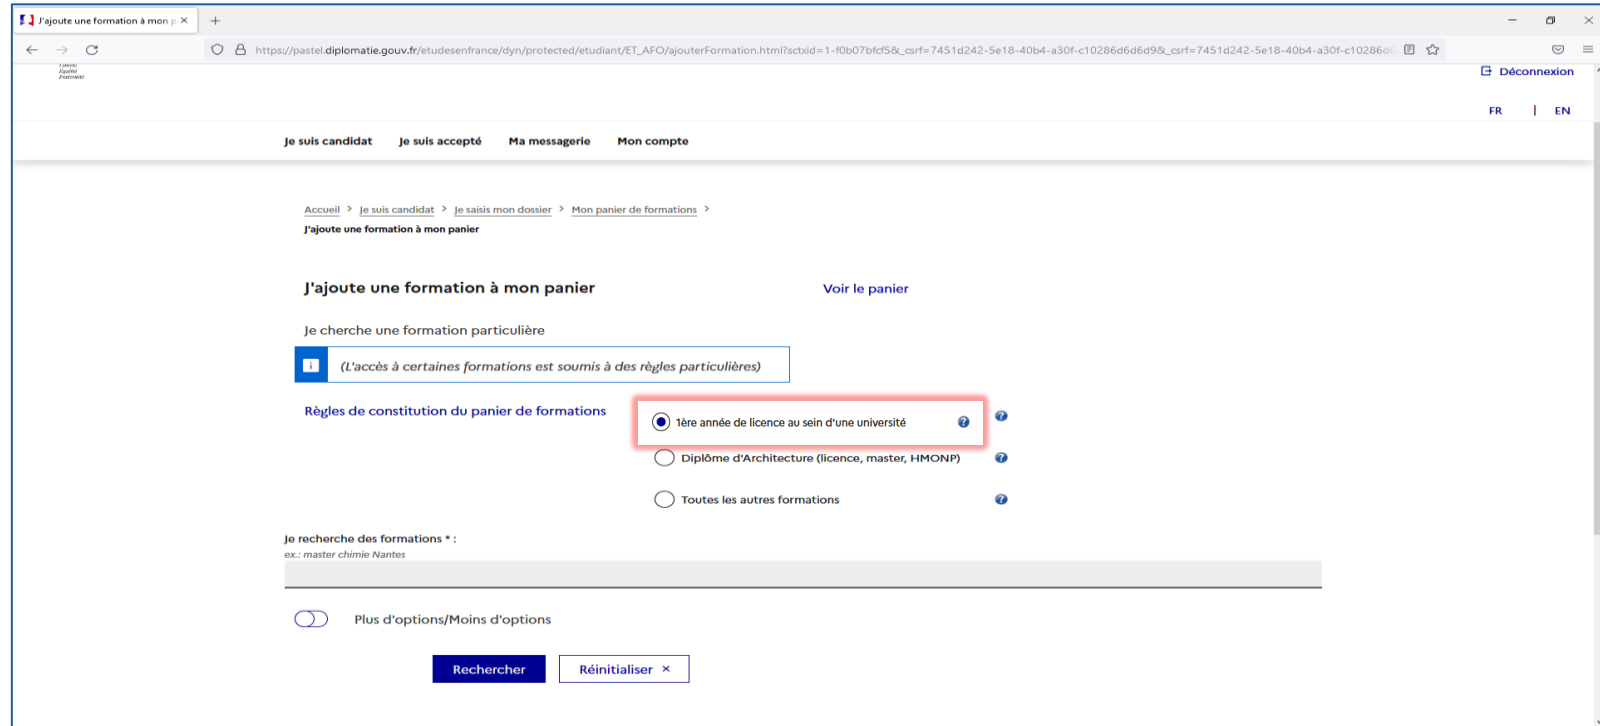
J'ajoute une formation à mon p ×

https://pastel.diplomatie.gouv.fr/etudesenfrance/dyn/protected/etudiant/ET_AFO/ajouterFormation.html?sctxid=1-f0b07bfcf5&_csrf=7451d242-5e18-40b4-a30f-c10286d6d6d9&_csrf=7451d242-5e18-40b4-a30f-c10286d

Liberté Égalité Fraternité

Déconnexion

FR | EN

Je suis candidat   Je suis accepté   Ma messagerie   Mon compte

Accueil > Je suis candidat > Je saisis mon dossier > Mon panier de formations >
J'ajoute une formation à mon panier

J'ajoute une formation à mon panier

Voir le panier

Je cherche une formation particulière

(L'accès à certaines formations est soumis à des règles particulières)

Règles de constitution du panier de formations

1ère année de licence au sein d'une université

Diplôme d'Architecture (licence, master, HMONP)

Toutes les autres formations

Je recherche des formations * :
ex.: master chimie Nantes

Plus d'options/Moins d'options

Rechercher

Réinitialiser ×